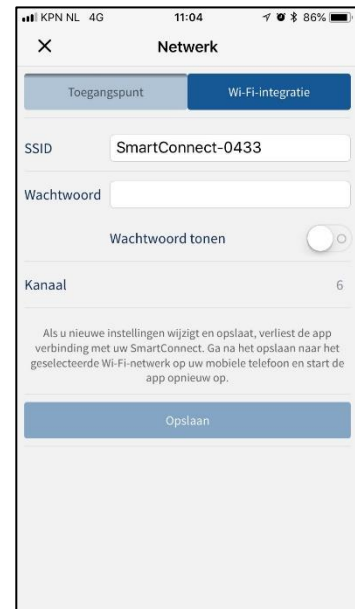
KPN NL 4G
11:04
86%

×
Netwerk

Toegangspunt
Wi-Fi-integratie

SSID
SmartConnect-0433

Wachtwoord

Wachtwoord tonen

Kanaal
6

Als u nieuwe instellingen wijzigt en opslaat, verliest de app verbinding met uw SmartConnect. Ga na het opslaan naar het geselecteerde Wi-Fi-netwerk op uw mobiele telefoon en start de app opnieuw op.

Opslaan